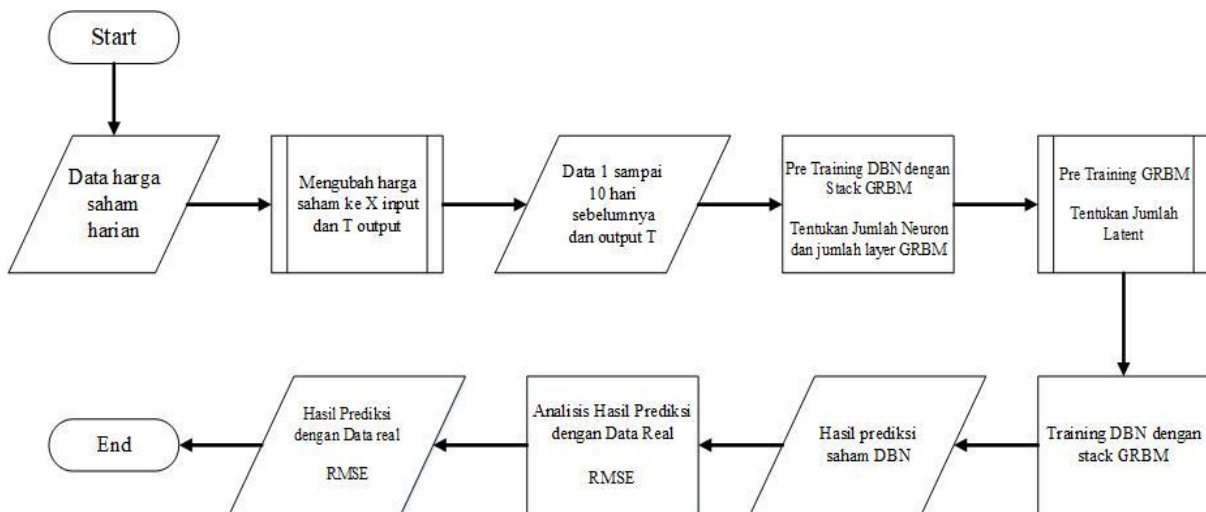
Start

Data harga saham harian

Mengubah harga saham ke X input dan T output

Data 1 sampai 10 hari sebelumnya dan output T

Pre Training DBN dengan Stack GRBM

Tentukan Jumlah Neuron dan jumlah layer GRBM

Pre Training GRBM

Tentukan Jumlah Latent

Training DBN dengan stack GRBM

Hasil prediksi saham DBN

Analisis Hasil Prediksi dengan Data Real

RMSE

Hasil Prediksi dengan Data real

RMSE

End